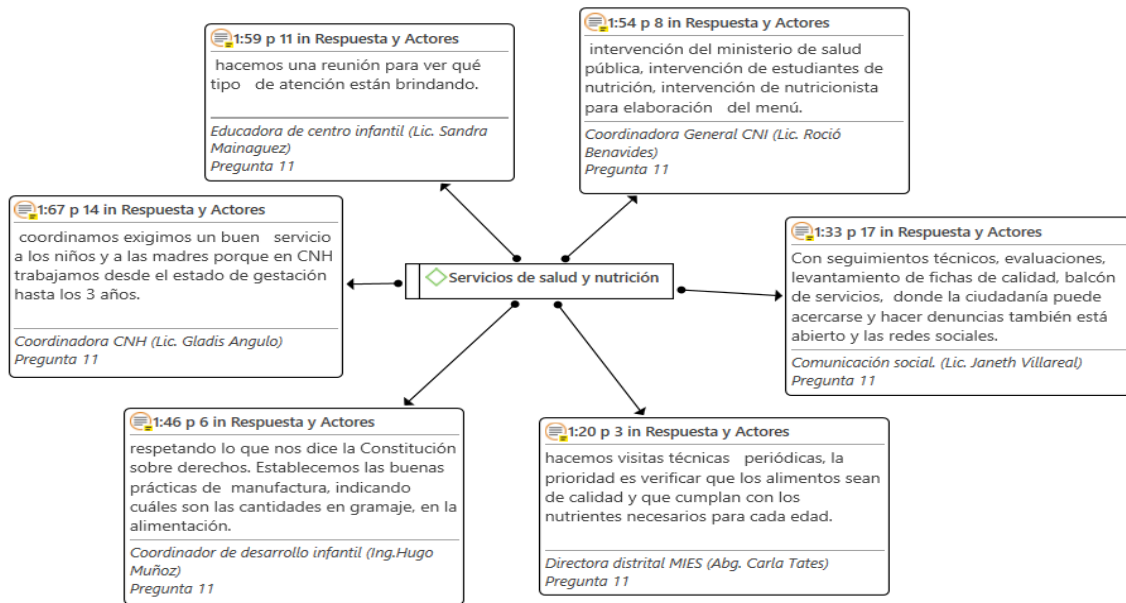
1:59 p 11 in Respuesta y Actores

hacemos una reunión para ver qué tipo de atención están brindando.

Educadora de centro infantil (Lic. Sandra Mainaguez)
Pregunta 11

1:54 p 8 in Respuesta y Actores

intervención del ministerio de salud pública, intervención de estudiantes de nutrición, intervención de nutricionista para elaboración del menú.

Coordinadora General CNI (Lic. Rociό Benavides)
Pregunta 11

1:67 p 14 in Respuesta y Actores

coordinamos exigimos un buen servicio a los niños y a las madres porque en CNH trabajamos desde el estado de gestación hasta los 3 años.

Coordinadora CNH (Lic. Gladis Angulo)
Pregunta 11

Servicios de salud y nutrición

1:33 p 17 in Respuesta y Actores

Con seguimientos técnicos, evaluaciones, levantamiento de fichas de calidad, balcón de servicios, donde la ciudadanía puede acercarse y hacer denuncias también está abierto y las redes sociales.

Comunicación social. (Lic. Janeth Villareal)
Pregunta 11

1:46 p 6 in Respuesta y Actores

respetando lo que nos dice la Constitución sobre derechos. Establecemos las buenas prácticas de manufactura, indicando cuáles son las cantidades en gramaje, en la alimentación.

Coordinador de desarrollo infantil (Ing.Hugo Muñoz)
Pregunta 11

1:20 p 3 in Respuesta y Actores

hacemos visitas técnicas periódicas, la prioridad es verificar que los alimentos sean de calidad y que cumplan con los nutrientes necesarios para cada edad.

Directora distrital MIES (Abg. Carla Tates)
Pregunta 11